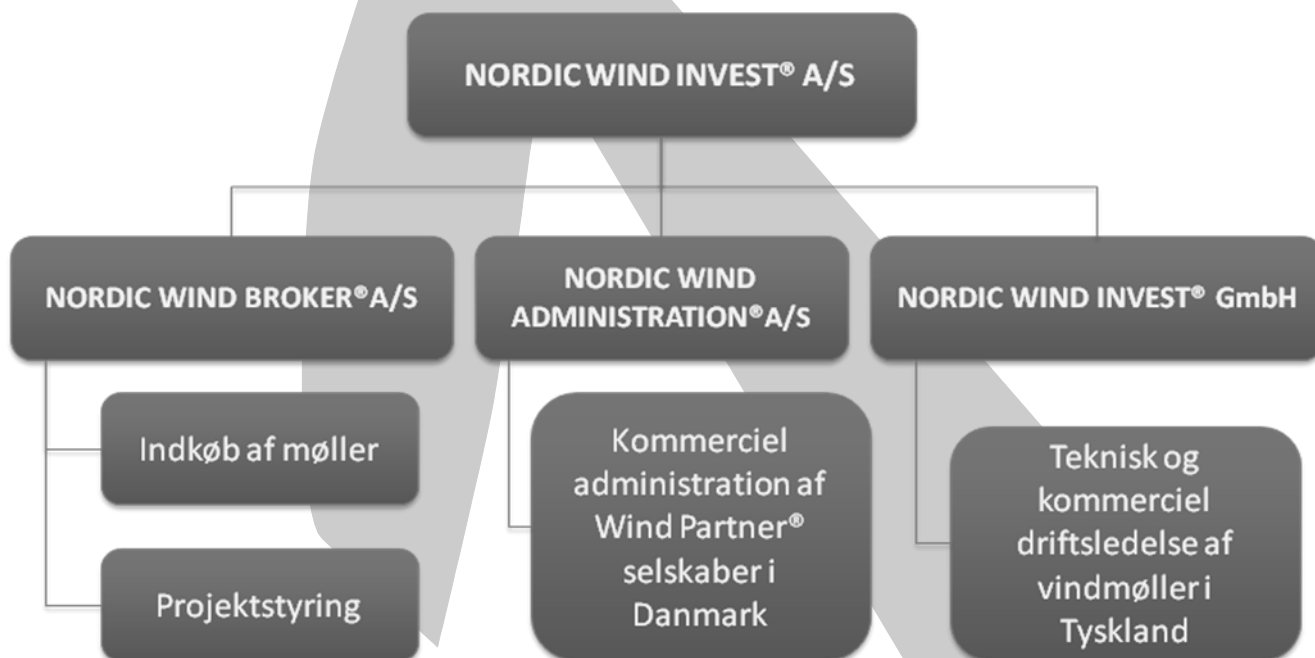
NORDIC WIND INVEST® A/S

NORDIC WIND BROKER®A/S

NORDIC WIND ADMINISTRATION®A/S

NORDIC WIND INVEST® GmbH

Indkøb af møller

Projektstyring

Kommerciel administration af Wind Partner® selskaber i Danmark

Teknisk og kommerciel driftsledelse af vindmøller i Tyskland